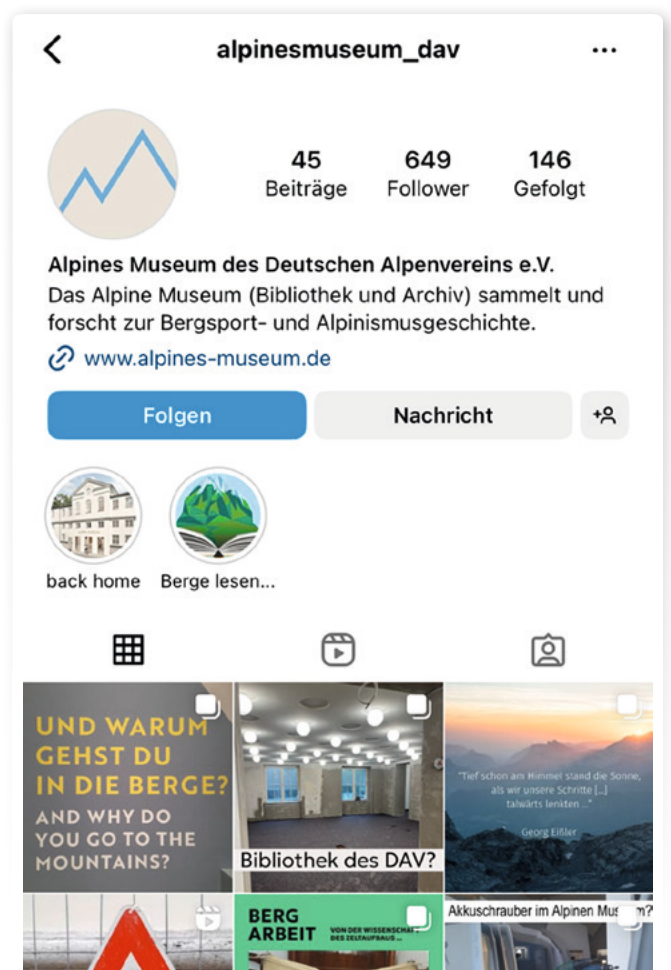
alpinesmuseum_dav

45 Beiträge
649 Follower
146 Gefolgt

Alpines Museum des Deutschen Alpenvereins e.V.
Das Alpine Museum (Bibliothek und Archiv) sammelt und forscht zur Bergsport- und Alpinismusgeschichte.
www.alpines-museum.de

Folgen
Nachricht

back home
Berge lesen...

UND WARUM GEHST DU IN DIE BERGE?
AND WHY DO YOU GO TO THE MOUNTAINS?

Bibliothek des DAV?

"Tief schon am Himmel stand die Sonne, als wir unsere Schritte [...] talwärts lenkten ..."
Georg Eißler

BERG ARBEIT
VON DER WISSENSCHAFT DES ZELTAUFBAUS...

Akkuschrauber im Alpinen Mu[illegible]?